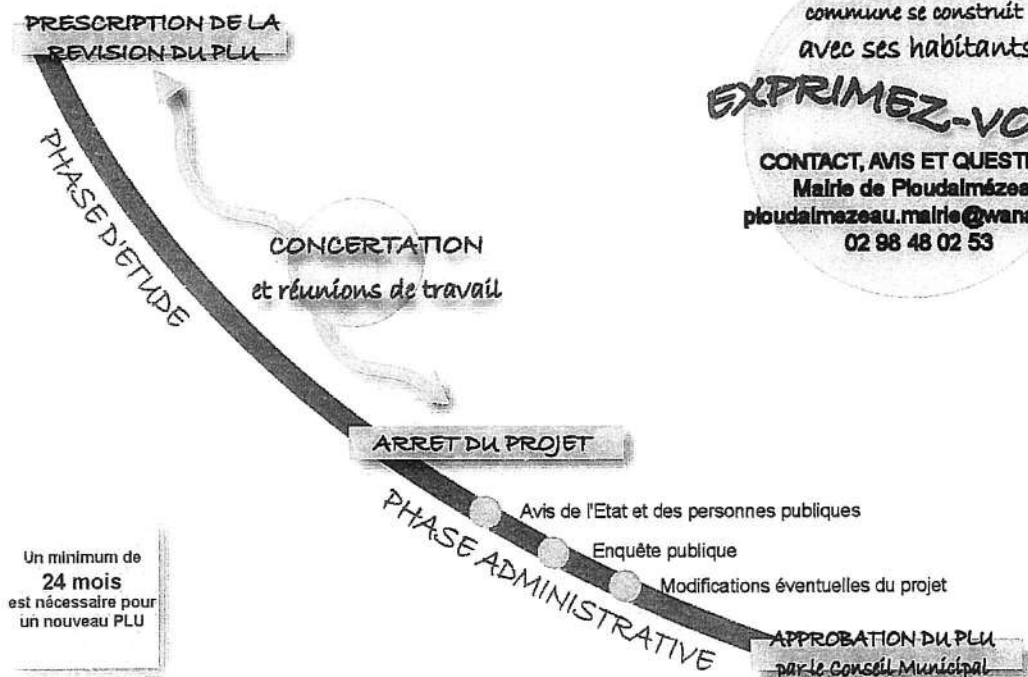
PRESCRIPTION DE LA REVISION DU PLU

commune se construit
avec ses habitants

EXPRIMEZ-VO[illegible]

CONTACT, AVIS ET QUESTI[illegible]
Mairie de Ploudalmézea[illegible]
ploudalmezeau.mairie@wana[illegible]
02 98 48 02 53

PHASE D'ETUDE

CONCERTATION
et réunions de travail

ARRET DU PROJET

PHASE ADMINISTRATIVE

Avis de l'Etat et des personnes publiques
Enquête publique
Modifications éventuelles du projet

Un minimum de
24 mois
est nécessaire pour un nouveau PLU

APPROBATION DU PLU
par le Conseil Municipal